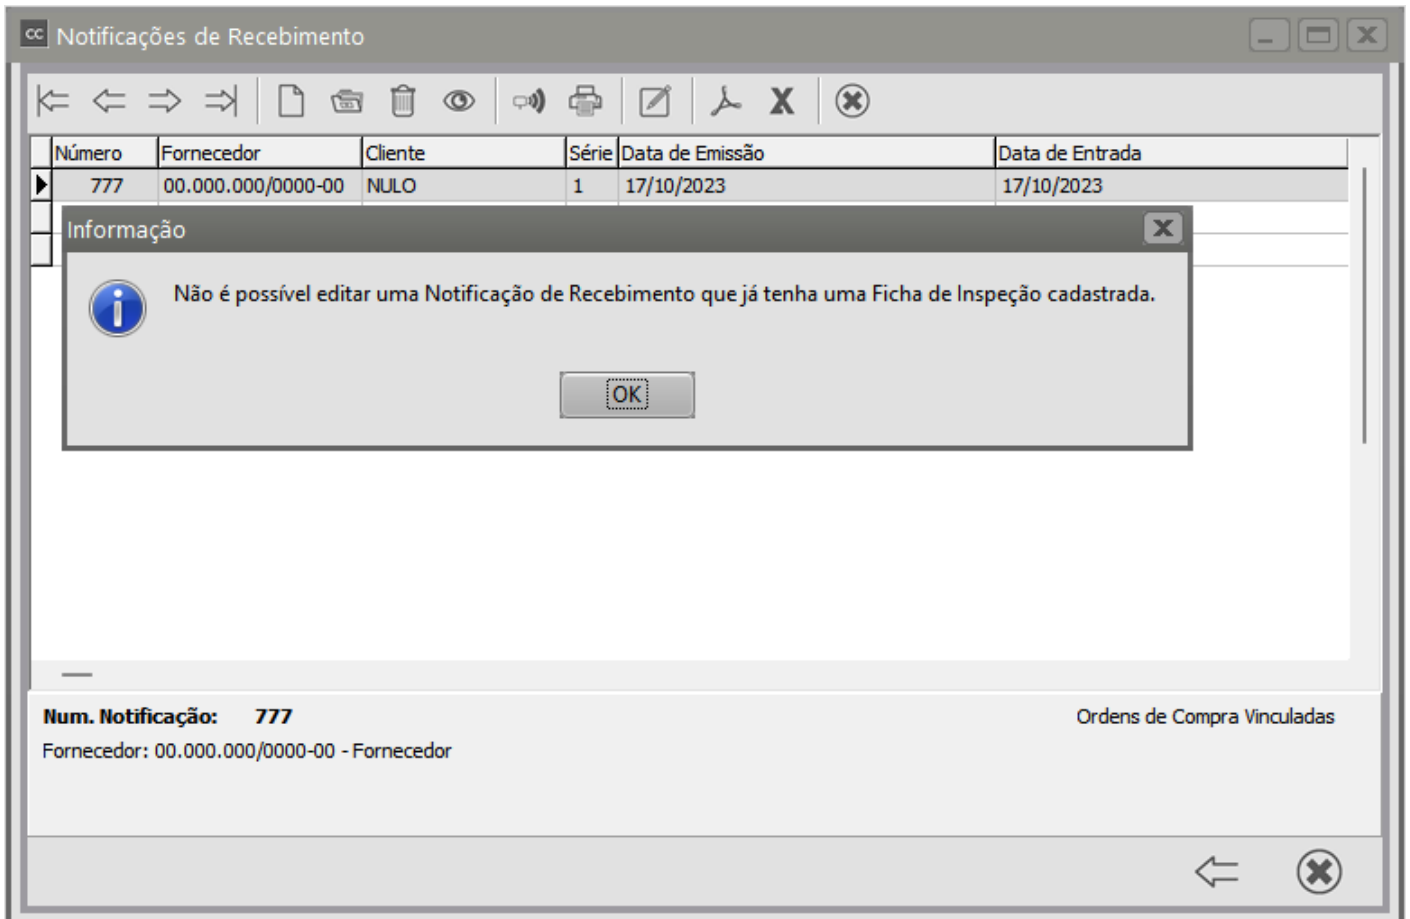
Notificações de Recebimento

| Número | Fornecedor | Cliente | Série | Data de Emissão | Data de Entrada |
|---|---|---|---|---|---|
| 777 | 00.000.000/0000-00 | NULO | 1 | 17/10/2023 | 17/10/2023 |

Informação

Não é possível editar uma Notificação de Recebimento que já tenha uma Ficha de Inspeção cadastrada.

OK

Num. Notificação: 777

Fornecedor: 00.000.000/0000-00 - Fornecedor

Ordens de Compra Vinculadas